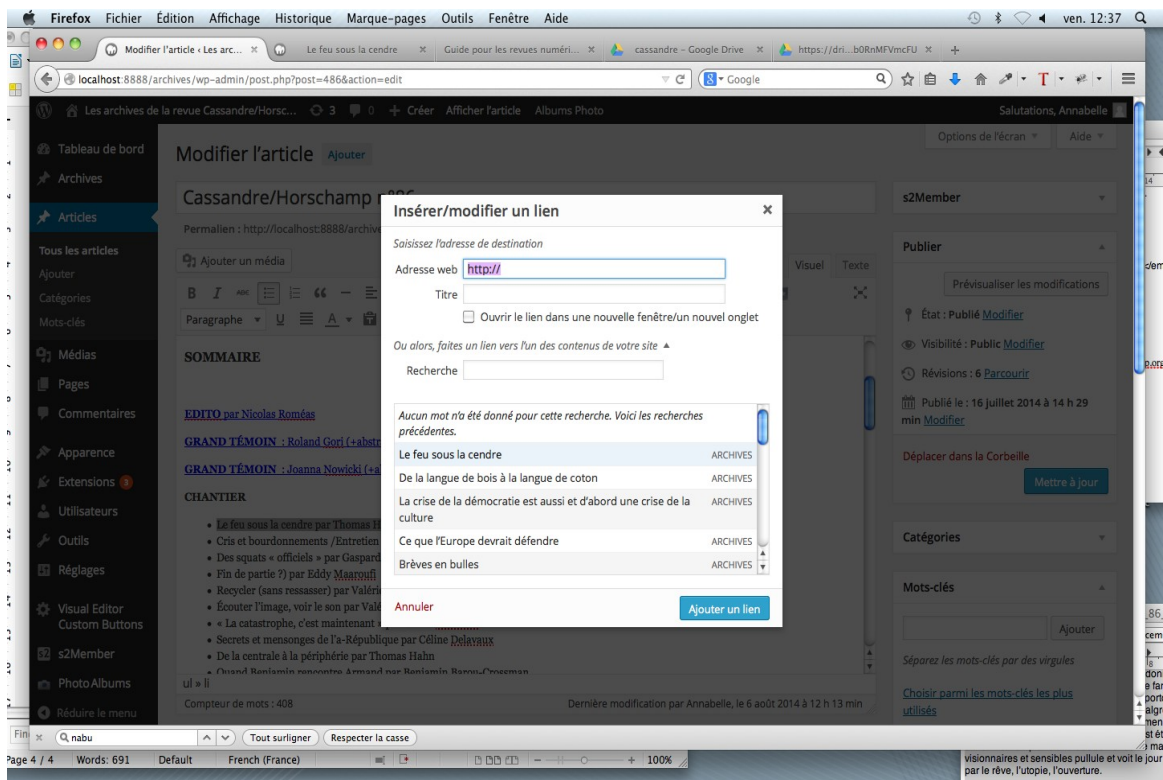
Firefox Fichier Édition Affichage Historique Marque-pages Outils Fenêtre Aide

ven. 12:37

Modifier l'article ‹ Les arc... × | Le feu sous la cendre × | Guide pour les revues numéri... × | cassandre - Google Drive × | https://dri...b0RnMFVmcFU ×

localhost:8888/archives/wp-admin/post.php?post=486&action=edit

Google

Les archives de la revue Cassandre/Horsc... 3 0 + Créer Afficher l'article Albums Photo

Salutations, Annabelle

Options de l'écran ▾ Aide ▾

Tableau de bord
Archives
Articles
Tous les articles
Ajouter
Catégories
Mots-clés
Médias
Pages
Commentaires
Apparence
Extensions 3
Utilisateurs
Outils
Réglages
Visual Editor Custom Buttons
s2Member
Photo Albums
Réduire le menu

Modifier l'article Ajouter

Cassandre/Horschamp n°96

Permalien : http://localhost:8888/archive

Ajouter un média

Visuel Texte

Paragraphe

SOMMAIRE

EDITO par Nicolas Roméas

GRAND TÉMOIN : Roland Gori (+abstr

GRAND TÉMOIN : Joanna Nowicki (+a

CHANTIER

• Le feu sous la cendre par Thomas H
• Cris et bourdonnements /Entretien
• Des squats « officiels » par Gaspard
• Fin de partie ?) par Eddy Maarouf
• Recycler (sans ressasser) par Valéri
• Écouter l'image, voir le son par Valé
• « La catastrophe, c'est maintenant
• Secrets et mensonges de l'a-République par Céline Delavaux
• De la centrale à la périphérie par Thomas Hahn
• Quand Benjamin rencontre Armand par Benjamin Barou-Crossman

ul » li

Compteur de mots : 408

Dernière modification par Annabelle, le 6 août 2014 à 12 h 13 min

Insérer/modifier un lien ×

Saisissez l'adresse de destination

Adresse web http://

Titre

Ouvrir le lien dans une nouvelle fenêtre/un nouvel onglet

Ou alors, faites un lien vers l'un des contenus de votre site ▲

Recherche

Aucun mot n'a été donné pour cette recherche. Voici les recherches précédentes.

Le feu sous la cendre ARCHIVES
De la langue de bois à la langue de coton ARCHIVES
La crise de la démocratie est aussi et d'abord une crise de la culture ARCHIVES
Ce que l'Europe devrait défendre ARCHIVES
Brèves en bulles ARCHIVES

Annuler

Ajouter un lien

s2Member

Publier

Prévisualiser les modifications

État : Publié Modifier

Visibilité : Public Modifier

Révisions : 6 Parcourir

Publié le : 16 juillet 2014 à 14 h 29 min Modifier

Déplacer dans la Corbeille

Mettre à jour

Catégories

Mots-clés

Ajouter

Séparez les mots-clés par des virgules

Choisir parmi les mots-clés les plus utilisés

nabu

Tout surligner Respecter la casse

Page 4 / 4 Words: 691 Default French (France) 100%

visionnaires et sensibles pullule et voit le jour par le rêve, l'utopie, l'ouverture.